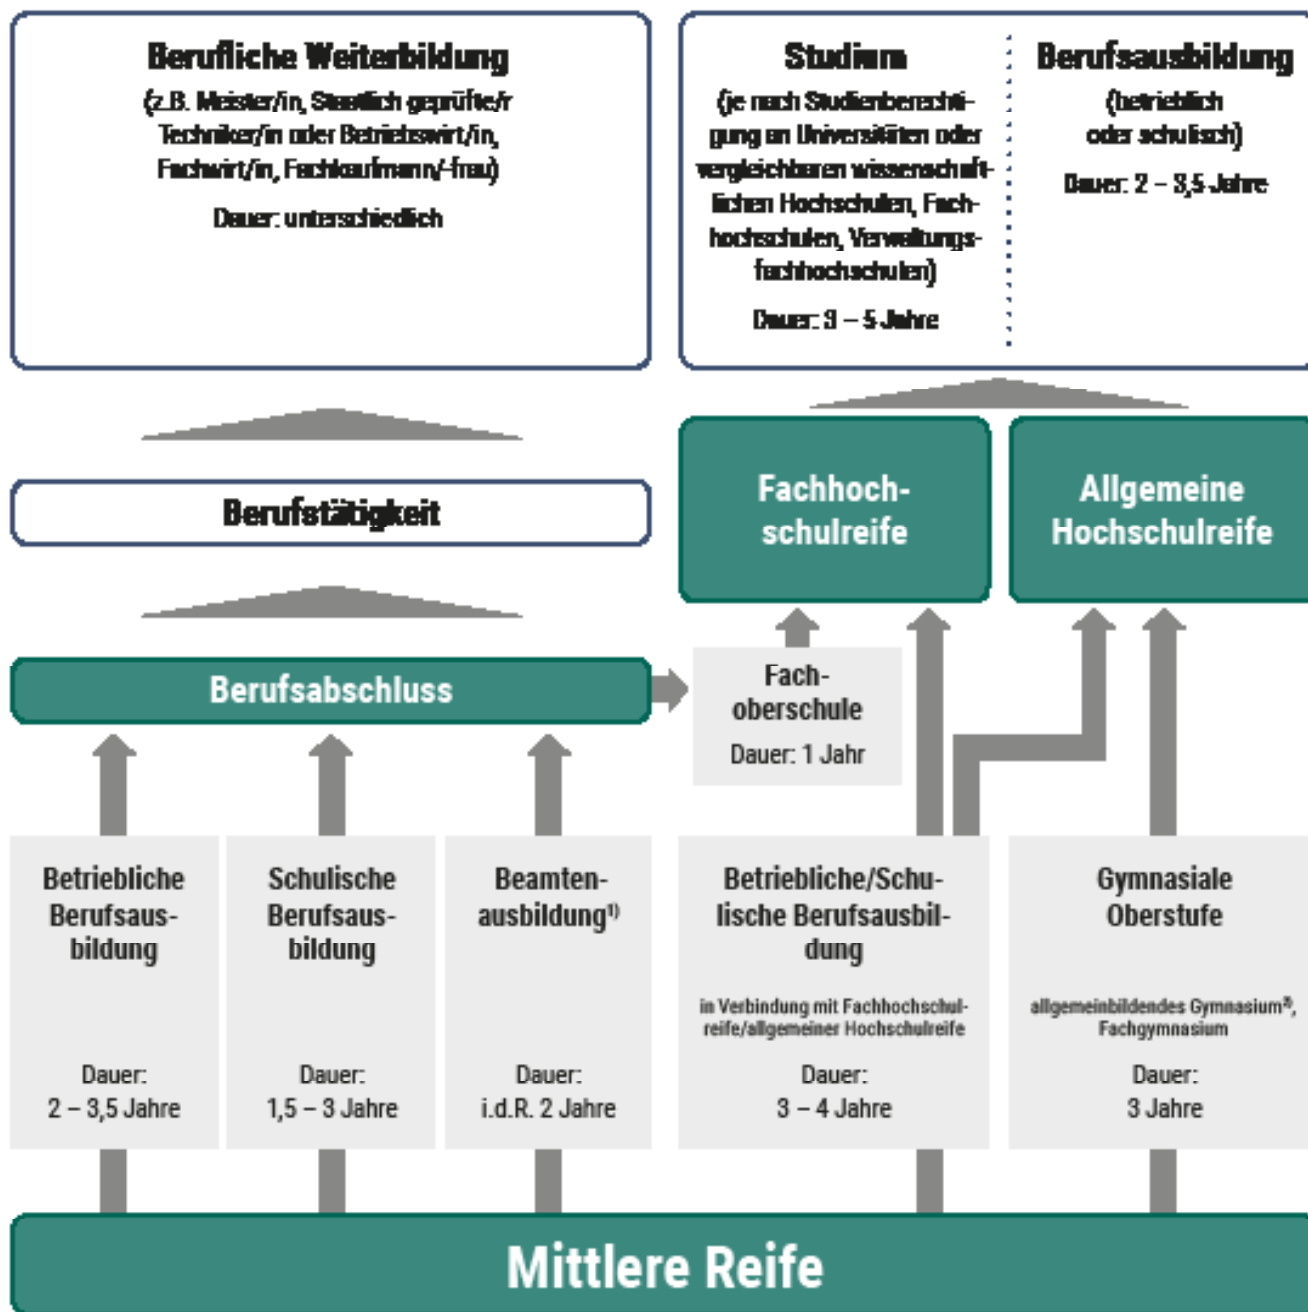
Berufliche Weiterbildung
(z.B. Meister/in, Staatlich geprüfte/r Techniker/in oder Betriebswirt/in, Fachwirt/in, Fachkaufmann/-frau)
Dauer: unterschiedlich

Studium
(je nach Studienberechtigung an Universitäten oder vergleichbaren wissenschaftlichen Hochschulen, Fachhochschulen, Verwaltungsfachhochschulen)
Dauer: 3 – 5 Jahre

Berufsausbildung
(betrieblich oder schulisch)
Dauer: 2 – 3,5 Jahre

Berufstätigkeit

Fachhochschulreife

Allgemeine Hochschulreife

Berufsabschluss

Fachoberschule
Dauer: 1 Jahr

Betriebliche Berufsausbildung
Dauer: 2 – 3,5 Jahre

Schulische Berufsausbildung
Dauer: 1,5 – 3 Jahre

Beamtenausbildung$^{1)}$
Dauer: i.d.R. 2 Jahre

Betriebliche/Schulische Berufsausbildung
in Verbindung mit Fachhochschulreife/allgemeiner Hochschulreife
Dauer: 3 – 4 Jahre

Gymnasiale Oberstufe
allgemeinbildendes Gymnasium$^{2)}$, Fachgymnasium
Dauer: 3 Jahre

Mittlere Reife